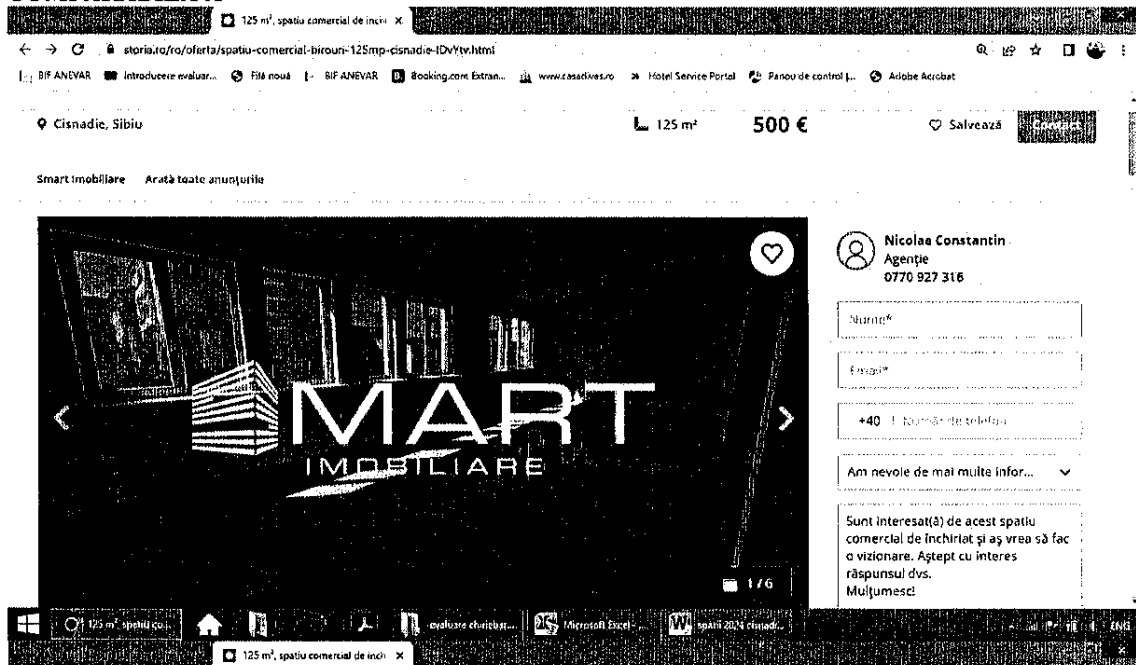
125 m², spatiu comercial de inchi ×

storia.ro/ro/oferta/spatiu-comercial-birouri-125mp-cisnadie-IDvYtv.html

BIF ANEVAR Introducere evaluar... Filă nouă BIF ANEVAR Booking.com Extran... www.casadives.ro Hotel Service Portal Panou de control ... Adobe Acrobat

Cisnadie, Sibiu

125 m²

500 €

Salvează

Smart imobiliare Arată toate anunțurile

MART IMOBILIARE

1/6

Nicolae Constantin
Agenție
0770 927 316

Nume*

Email*

+40 Număr de telefon

Am nevoie de mai multe infor...

Sunt interesat(ă) de acest spatiu comercial de închiriat și aș vrea să fac o vizionare. Aștept cu interes răspunsul dvs.
Mulțumesc!

125 m² spatiu co...

evaluare chiricbat...

Microsoft Excel

spatii 2024 cisnadi...

ENG

125 m², spatiu comercial de inchi ×